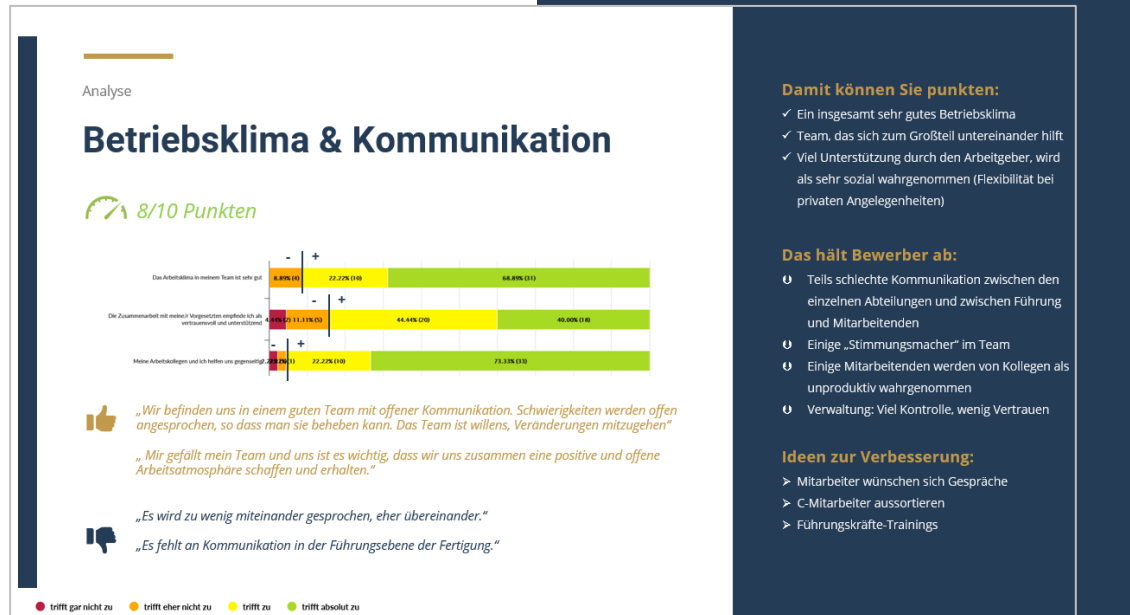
Analyse

Betriebsklima & Kommunikation

8/10 Punkten

Das Arbeitsklima in meinem Team ist sehr gut

- +

8.89% (4) | 22.22% (10) | 68.89% (31)

Die Zusammenarbeit mit meine/n Vorgesetzten empfinde ich als vertrauensvoll und unterstützend

- +

4.44% (2) | 11.11% (5) | 44.44% (20) | 40.00% (18)

Meine Arbeitskollegen und ich helfen uns gegenseitig

- +

2.22% (1) | 2.22% (1) | 22.22% (10) | 73.33% (33)

„Wir befinden uns in einem guten Team mit offener Kommunikation. Schwierigkeiten werden offen angesprochen, so dass man sie beheben kann. Das Team ist willens, Veränderungen mitzugehen"

„ Mir gefällt mein Team und uns ist es wichtig, dass wir uns zusammen eine positive und offene Arbeitsatmosphäre schaffen und erhalten."

„Es wird zu wenig miteinander gesprochen, eher übereinander."

„Es fehlt an Kommunikation in der Führungsebene der Fertigung."

trifft gar nicht zu  trifft eher nicht zu  trifft zu  trifft absolut zu

Damit können Sie punkten:
✓ Ein insgesamt sehr gutes Betriebsklima
✓ Team, das sich zum Großteil untereinander hilft
✓ Viel Unterstützung durch den Arbeitgeber, wird als sehr sozial wahrgenommen (Flexibilität bei privaten Angelegenheiten)

Das hält Bewerber ab:
Teils schlechte Kommunikation zwischen den einzelnen Abteilungen und zwischen Führung und Mitarbeitenden
Einige „Stimmungsmacher" im Team
Einige Mitarbeitenden werden von Kollegen als unproduktiv wahrgenommen
Verwaltung: Viel Kontrolle, wenig Vertrauen

Ideen zur Verbesserung:
➢ Mitarbeiter wünschen sich Gespräche
➢ C-Mitarbeiter aussortieren
➢ Führungskräfte-Trainings